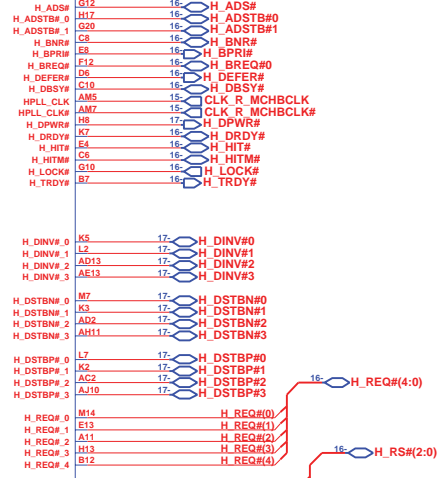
H_ADS# G12 16- H_ADS#
H_ADSTB#_0 H17 16- H_ADSTB#0
H_ADSTB#_1 G20 16- H_ADSTB#1
H_BNR# C8 16- H_BNR#
H_BPRI# E8 16- H_BPRI#
H_BREQ# F12 16- H_BREQ#0
H_DEFER# D6 16- H_DEFER#
H_DBSY# C10 16- H_DBSY#
HPLL_CLK AM5 15- CLK_R_MCHBCLK
HPLL_CLK# AM7 15- CLK_R_MCHBCLK#
H_DPWR# H8 17- H_DPWR#
H_DRDY# K7 16- H_DRDY#
H_HIT# E4 16- H_HIT#
H_HITM# C6 16- H_HITM#
H_LOCK# G10 16- H_LOCK#
H_TRDY# B7 16- H_TRDY#

H_DINV#_0 K5 17- H_DINV#0
H_DINV#_1 L2 17- H_DINV#1
H_DINV#_2 AD13 17- H_DINV#2
H_DINV#_3 AE13 17- H_DINV#3

H_DSTBN#_0 M7 17- H_DSTBN#0
H_DSTBN#_1 K3 17- H_DSTBN#1
H_DSTBN#_2 AD2 17- H_DSTBN#2
H_DSTBN#_3 AH11 17- H_DSTBN#3

H_DSTBP#_0 L7 17- H_DSTBP#0
H_DSTBP#_1 K2 17- H_DSTBP#1
H_DSTBP#_2 AC2 17- H_DSTBP#2
H_DSTBP#_3 AJ10 17- H_DSTBP#3

16- H_REQ#(4:0)

H_REQ#_0 M14 H_REQ#(0)
H_REQ#_1 E13 H_REQ#(1)
H_REQ#_2 A11 H_REQ#(2)
H_REQ#_3 H13 H_REQ#(3)
H_REQ#_4 B12 H_REQ#(4)

16- H_RS#(2:0)